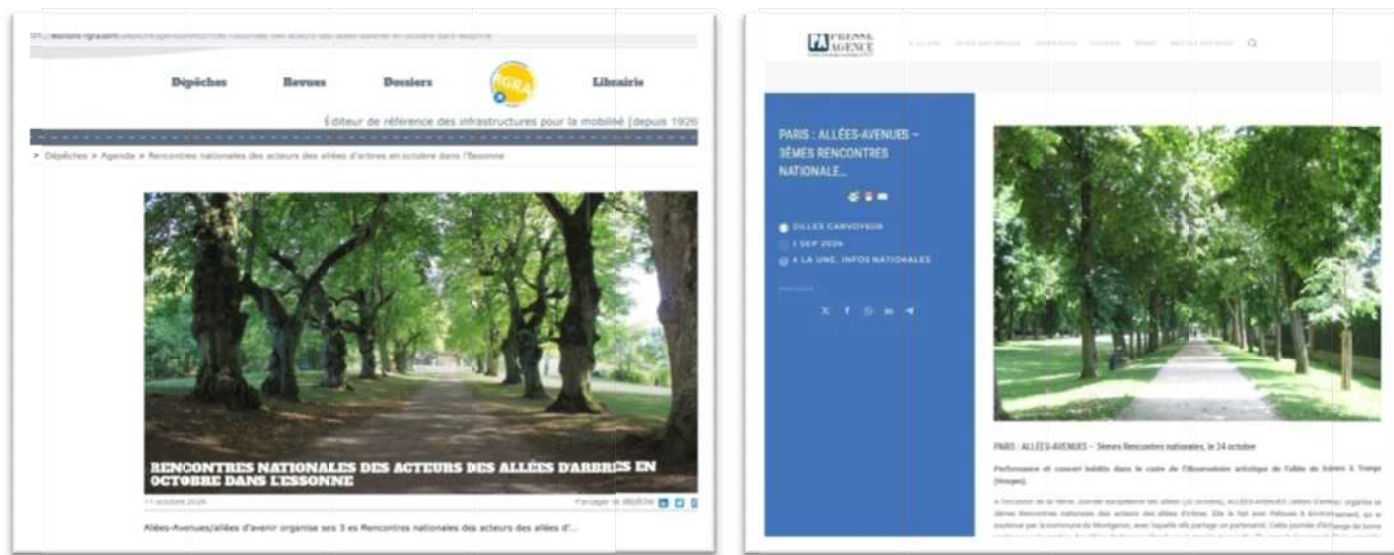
Dépêches Revues Dossiers IGRA Librairie

Éditeur de référence des infrastructures pour la mobilité | depuis 1926

> Dépêches > Agenda > Rencontres nationales des acteurs des allées d'arbres en octobre dans l'Essonne

RENCONTRES NATIONALES DES ACTEURS DES ALLÉES D'ARBRES EN OCTOBRE DANS L'ESSONNE

11 octobre 2024

Partager la dépêche

Allées-Avenues/allées d'avenir organise ses 3 es Rencontres nationales des acteurs des allées d'...

PA PRESSE AGENCE

PARIS : ALLÉES-AVENUES – 3ÈMES RENCONTRES NATIONALE...

GILLES CARVOYEUR

1 SEP 2024

À LA UNE, INFOS NATIONALES

PARTAGER

PARIS : ALLÉES-AVENUES – 3èmes Rencontres nationales, le 24 octobre

Performance et concert inédits dans le cadre de l'Observatoire artistique de l'allée de frênes à Trange (Vosges).

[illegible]